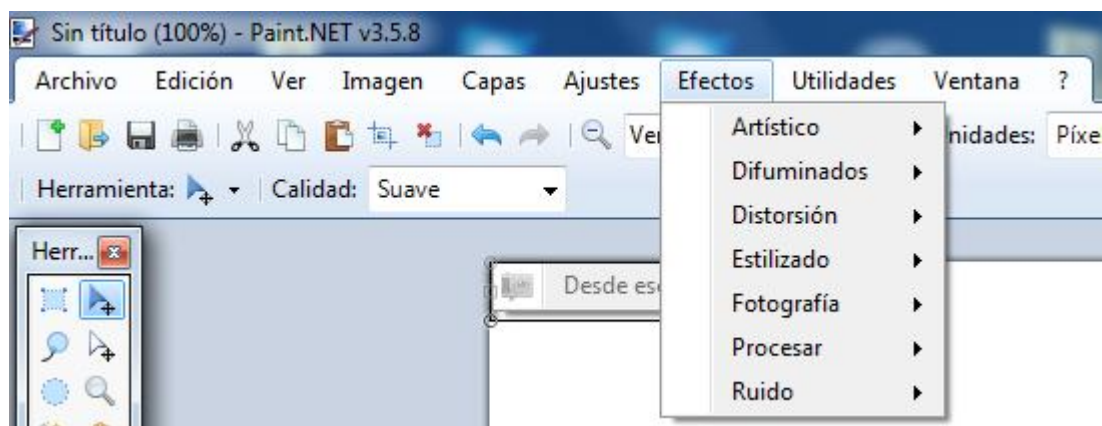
Sin título (100%) - Paint.NET v3.5.8

Archivo Edición Ver Imagen Capas Ajustes Efectos Utilidades Ventana ?

Ve

nidades: Píxe

Herramienta: Calidad: Suave

Herr...

Desde es

Artístico
Difuminados
Distorsión
Estilizado
Fotografía
Procesar
Ruido